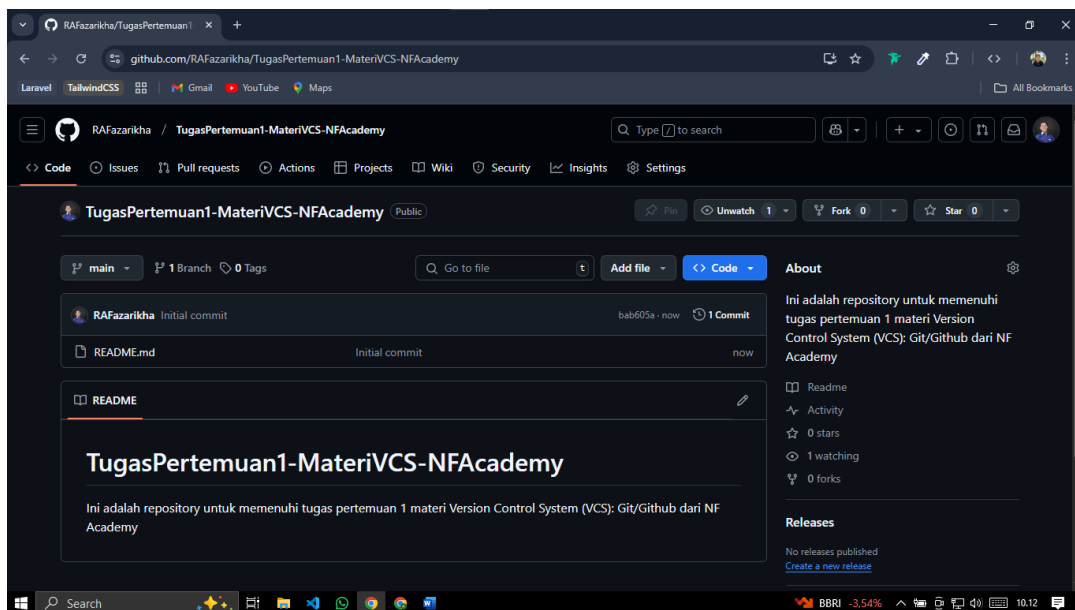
RAFazarikha/TugasPertemuan1 ×

github.com/RAFazarikha/TugasPertemuan1-MateriVCS-NFAcademy

Laravel TailwindCSS Gmail YouTube Maps All Bookmarks

RAFazarikha / TugasPertemuan1-MateriVCS-NFAcademy

Type / to search

Code Issues Pull requests Actions Projects Wiki Security Insights Settings

TugasPertemuan1-MateriVCS-NFAcademy Public

Pin Unwatch 1 Fork 0 Star 0

main 1 Branch 0 Tags Go to file t Add file Code

About

RAFazarikha Initial commit bab605a · now 1 Commit

README.md Initial commit now

README

# TugasPertemuan1-MateriVCS-NFAcademy

Ini adalah repository untuk memenuhi tugas pertemuan 1 materi Version Control System (VCS): Git/Github dari NF Academy

Ini adalah repository untuk memenuhi tugas pertemuan 1 materi Version Control System (VCS): Git/Github dari NF Academy

Readme

Activity

0 stars

1 watching

0 forks

Releases

No releases published

Create a new release

Search

BBRI -3,54% 10.12